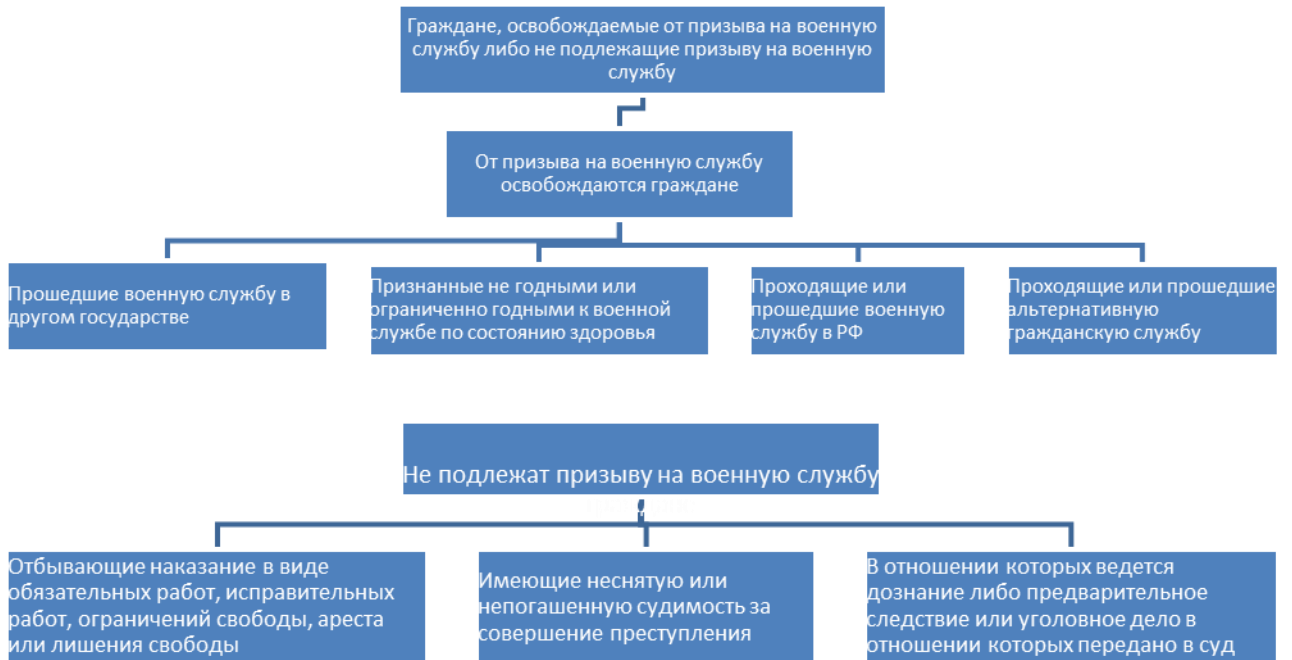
Граждане, освобождаемые от призыва на военную службу либо не подлежащие призыву на военную службу

От призыва на военную службу освобождаются граждане

Прошедшие военную службу в другом государстве

Признанные не годными или ограниченно годными к военной службе по состоянию здоровья

Проходящие или прошедшие военную службу в РФ

Проходящие или прошедшие альтернативную гражданскую службу

Не подлежат призыву на военную службу

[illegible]

Отбывающие наказание в виде обязательных работ, исправительных работ, ограничений свободы, ареста или лишения свободы

Имеющие неснятую или непогашенную судимость за совершение преступления

В отношении которых ведется дознание либо предварительное следствие или уголовное дело в отношении которых передано в суд